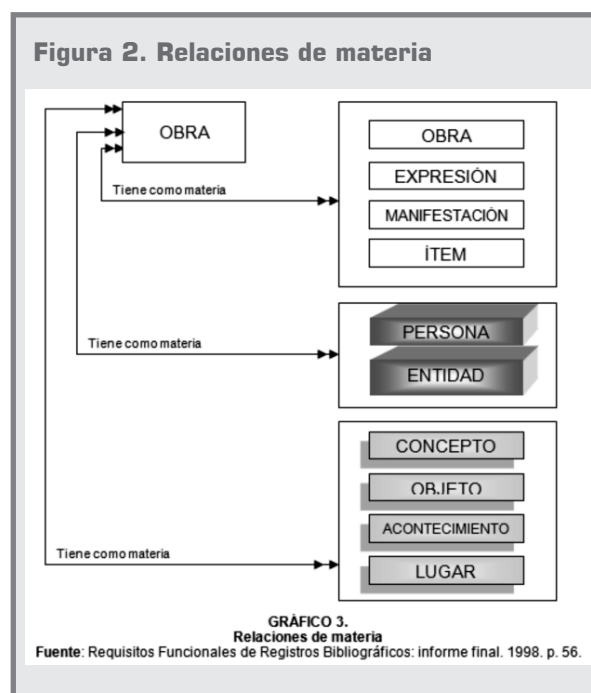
Figura 2. Relaciones de materia

OBRA

Tiene como materia

OBRA

EXPRESIÓN

MANIFESTACIÓN

ÍTEM

Tiene como materia

PERSONA

ENTIDAD

CONCEPTO

OBJETO

ACONTECIMIENTO

Tiene como materia

LUGAR

GRÁFICO 3.
Relaciones de materia
Fuente: Requisitos Funcionales de Registros Bibliográficos: informe final. 1998. p. 56.